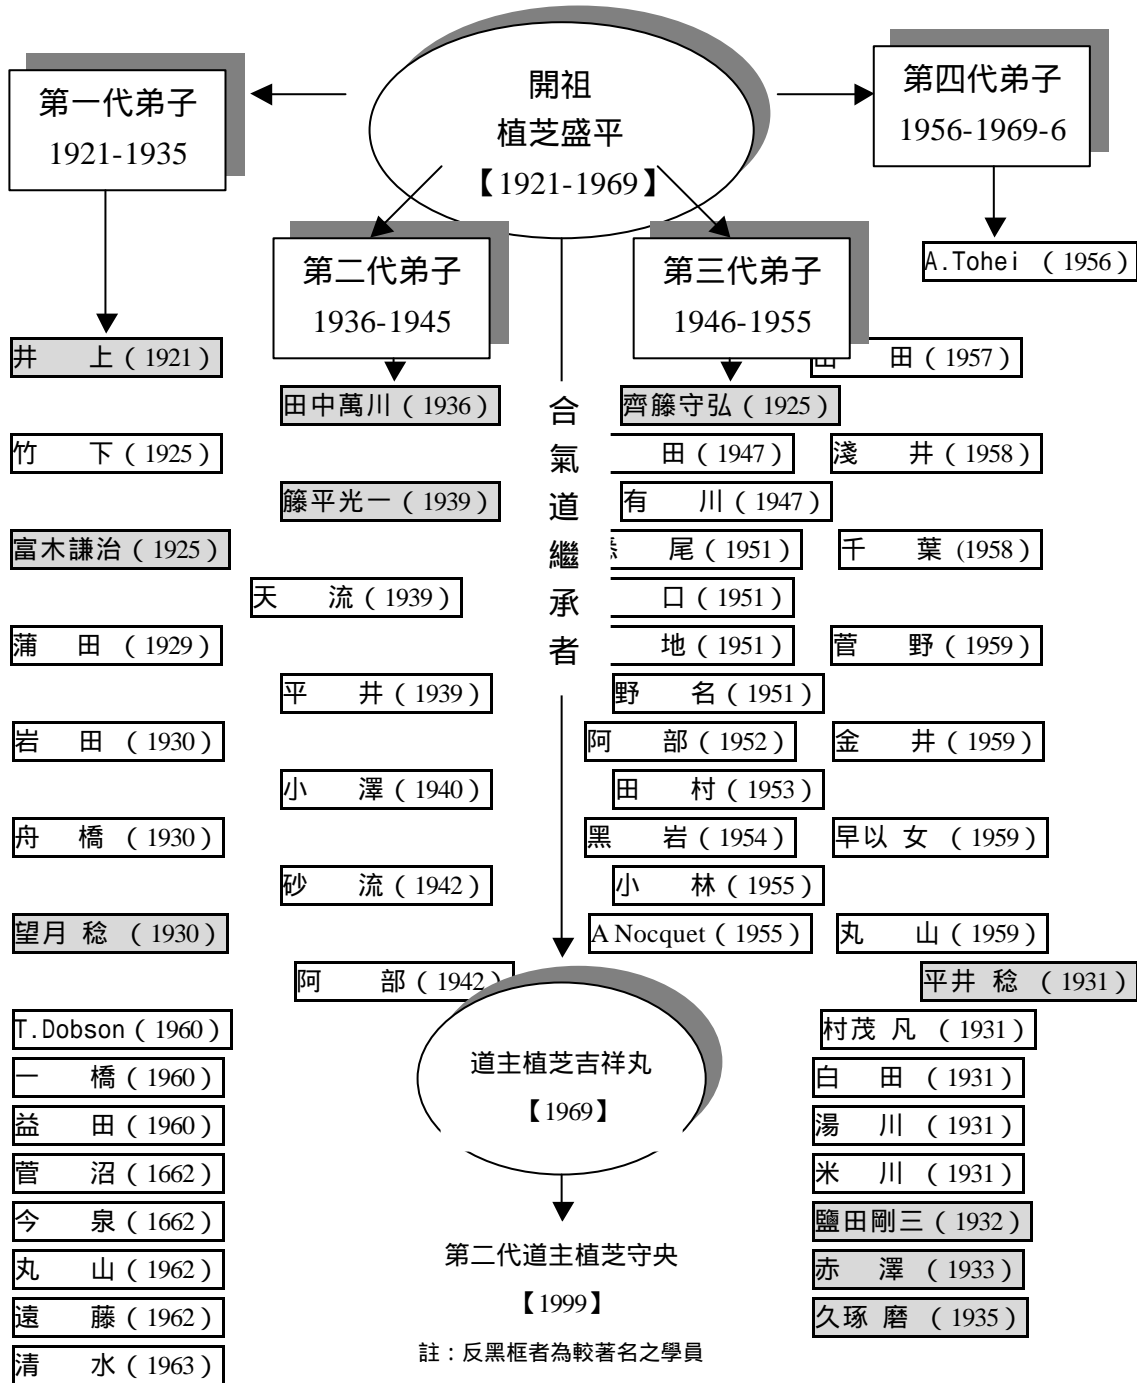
開祖
植芝盛平
【1921-1969】

第一代弟子
1921-1935

第四代弟子
1956-1969-6

A.Tohei （1956）

第二代弟子
1936-1945

第三代弟子
1946-1955

井　上（1921）

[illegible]　田（1957）

田中萬川（1936）

合
氣
道
繼
承
者

齊籐守弘（1925）

竹　下（1925）

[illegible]　田（1947）

淺　井（1958）

籐平光一（1939）

有　川（1947）

富木謙治（1925）

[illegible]　尾（1951）

千　葉（1958）

天　流（1939）

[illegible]　口（1951）

蒲　田（1929）

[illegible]　地（1951）

菅　野（1959）

平　井（1939）

野　名（1951）

岩　田（1930）

阿　部（1952）

金　井（1959）

小　澤（1940）

田　村（1953）

舟　橋（1930）

黑　岩（1954）

早以 女（1959）

砂　流（1942）

小　林（1955）

望月 稔（1930）

A Nocquet（1955）

丸　山（1959）

平井 稔（1931）

阿　部（1942）

T.Dobson（1960）

村茂 凡（1931）

道主植芝吉祥丸
【1969】

一　橋（1960）

白　田（1931）

益　田（1960）

湯　川（1931）

菅　沼（1662）

米　川（1931）

今　泉（1662）

鹽田剛三（1932）

丸　山（1962）

赤　澤（1933）

遠　藤（1962）

久琢 磨（1935）

清　水（1963）

第二代道主植芝守央
【1999】

註：反黑框者為較著名之學員